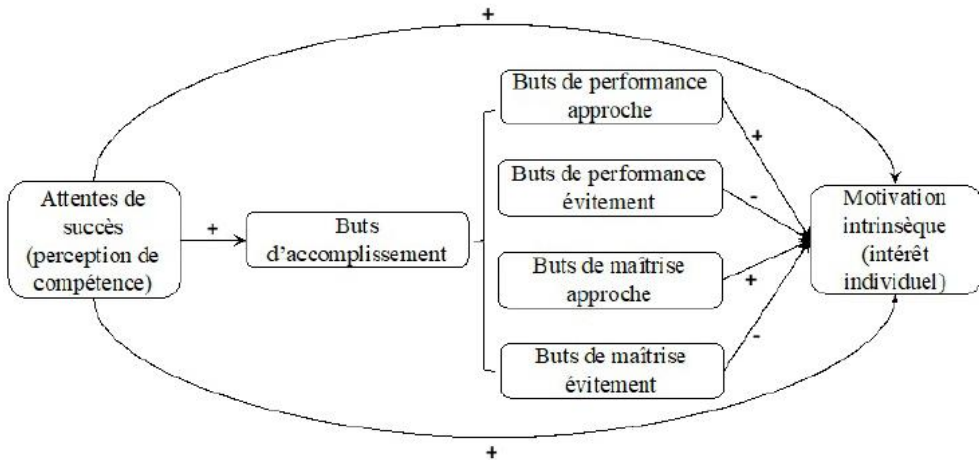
+

Attentes de succès (perception de compétence)

+

Buts d'accomplissement

Buts de performance approche

Buts de performance évitement

Buts de maîtrise approche

Buts de maîtrise évitement

+

-

+

-

Motivation intrinsèque (intérêt individuel)

+